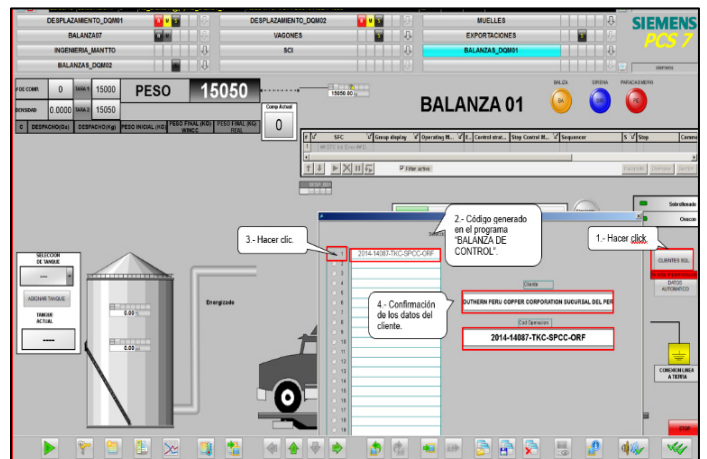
DESPLAZAMIENTO_DQM01
BALANZA07
INGENIERIA_MANTTO
BALANZAS_DQM02
DESPLAZAMIENTO_DQM02
VAGONES
SCI
MUELLES
EXPORTACIONES
BALANZAS_DQM01
SIEMENS
PCS 7

PESO
15050
15050.00
0
15000
0.0000
15050
Comp Actual
0
DESPACHO(Gs)
DESPACHO(Kg)
PESO INICIAL (KG)
PESO FINAL (KG) WINCC
PESO FINAL (KG) REAL

BALANZA 01
BALIZA
SIRENA
PARLANTE
BA
SI
PE

SFC
Group display
Operating M...
Control strat...
Step Control M...
Sequencer
Step
Filter active

Sobrellenado
Omoton

3.- Hacer clic.
2.- Código generado en el programa "BALANZA DE CONTROL".
1.- Hacer click
CLIENTES SQL
DATOS AUTOMATICO
2014-14087-TKC-SPCC-ORF
Cliente
OUTHERN PERU COPPER CORPORATION SUCURSAL DEL PER
4.- Confirmación de los datos del cliente.
Cod Operacion
2014-14087-TKC-SPCC-ORF

SELECCION DE TANQUE
ASIGNAR TANQUE
TANQUE ACTUAL
-----
0.00
0.00
Energizado
CONDICION LINEA A TIERRA